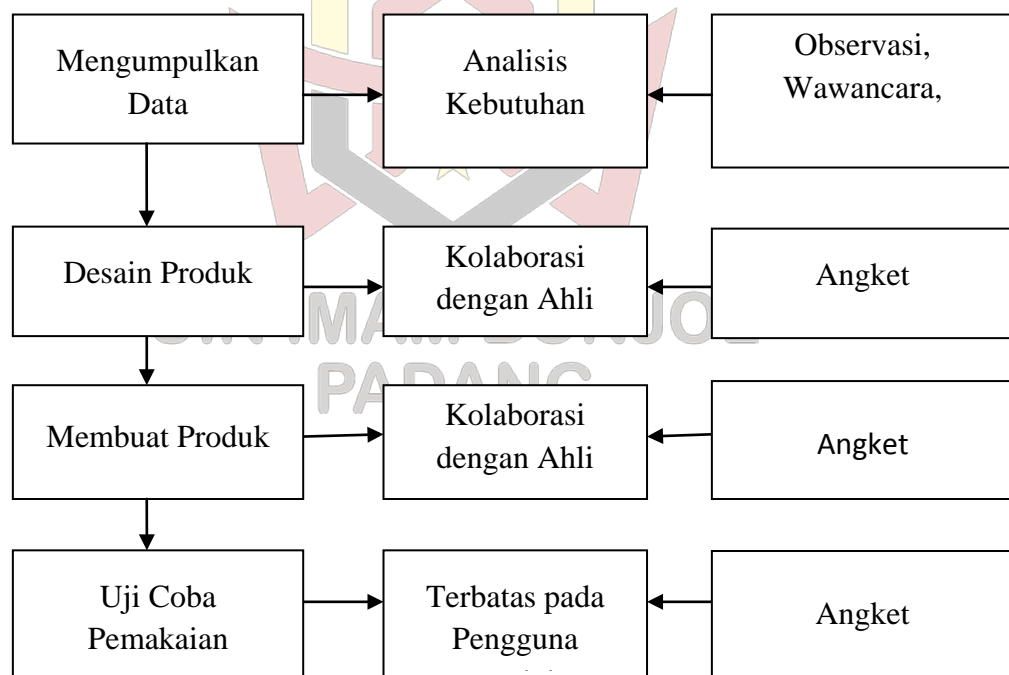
Mengumpulkan Data

Analisis Kebutuhan

Observasi, Wawancara,

Desain Produk

Kolaborasi dengan Ahli

Angket

Membuat Produk

Kolaborasi dengan Ahli

Angket

Uji Coba Pemakaian

Terbatas pada Pengguna

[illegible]

Angket

UIN IMAM BONJOL PADANG